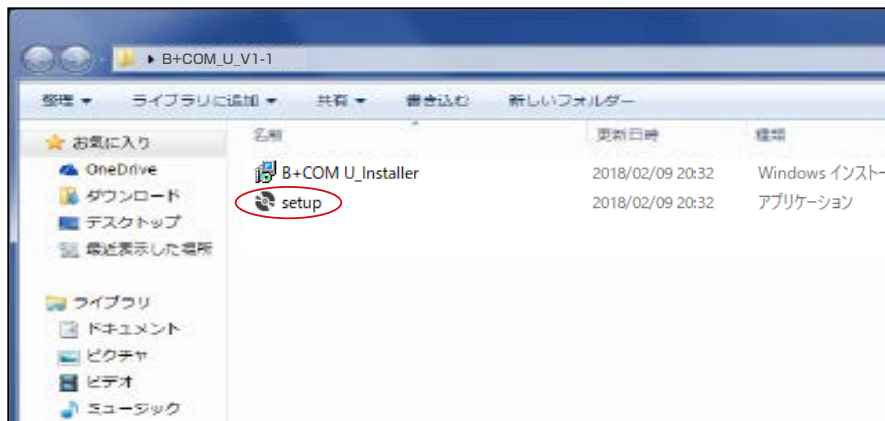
▸ B+COM_U_V1-1

整理 ▾ ライブラリに追加 ▾ 共有 ▾ 書き込む 新しいフォルダー

お気に入り
OneDrive
ダウンロード
デスクトップ
最近表示した場所

ライブラリ
ドキュメント
ピクチャ
ビデオ
ミュージック

| 名前 | 更新日時 | 種類 |
|---|---|---|
| B+COM U_Installer | 2018/02/09 20:32 | Windows インストー |
| setup | 2018/02/09 20:32 | アプリケーション |